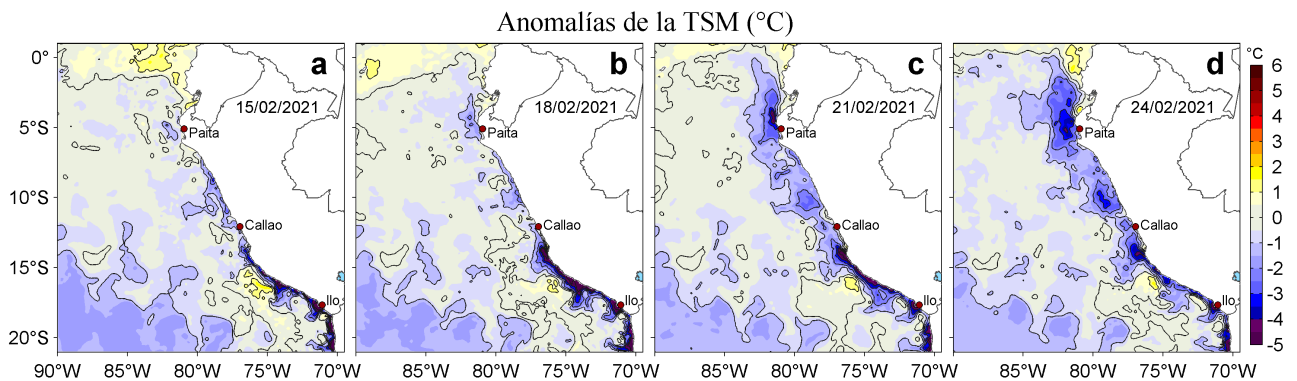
Anomalías de la TSM (°C)

a
15/02/2021
Paita
Callao
Ilo

b
18/02/2021
Paita
Callao
Ilo

c
21/02/2021
Paita
Callao
Ilo

d
24/02/2021
Paita
Callao
Ilo

0°
5°S
10°S
15°S
20°S

90°W 85°W 80°W 75°W 70°W 85°W 80°W 75°W 70°W 85°W 80°W 75°W 70°W 85°W 80°W 75°W 70°W

°C
6
5
4
3
2
1
0
-1
-2
-3
-4
-5